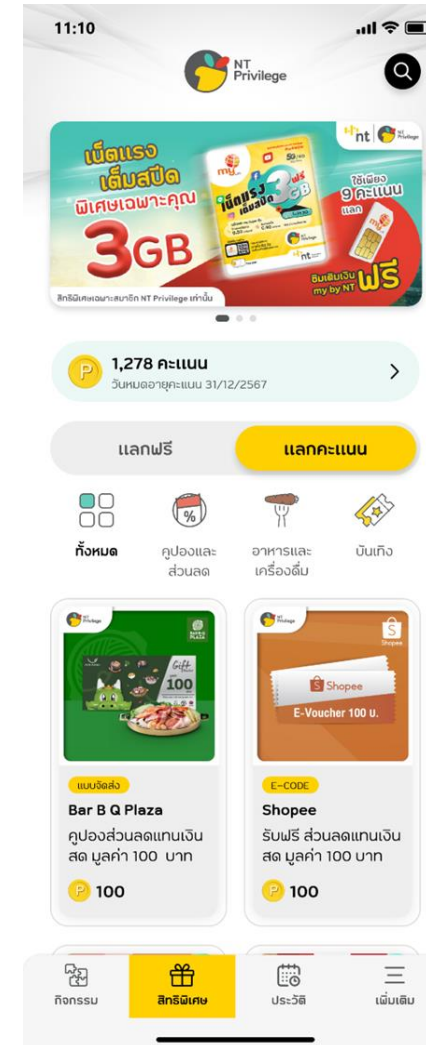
11:10

NT Privilege

เน็ตแรง เต็มสปีด พิเศษเฉพาะคุณ 3GB

nt NT Privilege

ใช้เพียง 9 คะแนน แลก

ซิมเติมเงิน my by NT ฟรี

สิทธิพิเศษเฉพาะสมาชิก NT Privilege เท่านั้น

1,278 คะแนน
วันหมดอายุคะแนน 31/12/2567

แลกฟรี
แลกคะแนน

ทั้งหมด
คูปองและส่วนลด
อาหารและเครื่องดื่ม
บันเทิง

NT Privilege
BAR B Q PLAZA
Gift 100

NT Privilege
Shopee
Shopee
E-Voucher 100 บ.

แบบจัดส่ง
Bar B Q Plaza
คูปองส่วนลดแทนเงินสด มูลค่า 100 บาท
100

E-CODE
Shopee
รับฟรี ส่วนลดแทนเงินสด มูลค่า 100 บาท
100

กิจกรรม
สิทธิพิเศษ
ประวัติ
เพิ่มเติม